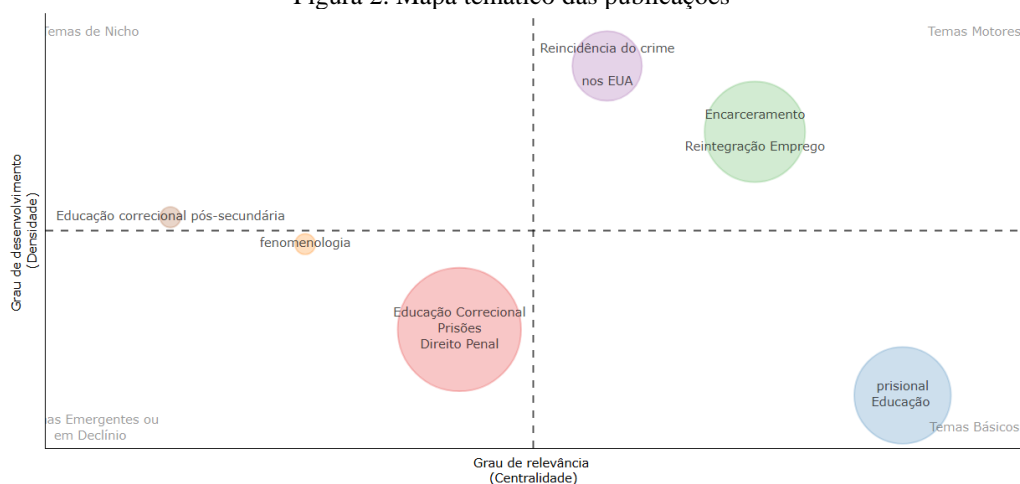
Figura 2. Mapa temático das publicações

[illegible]emas de Nicho

Temas Motores

Reincidência do crime
nos EUA

Encarceramento
Reintegração Emprego

Educação correcional pós-secundária

fenomenologia

Educação Correcional
Prisões
Direito Penal

prisional
Educação

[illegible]as Emergentes ou
em Declínio

Temas Básicos

Grau de desenvolvimento
(Densidade)

Grau de relevância
(Centralidade)